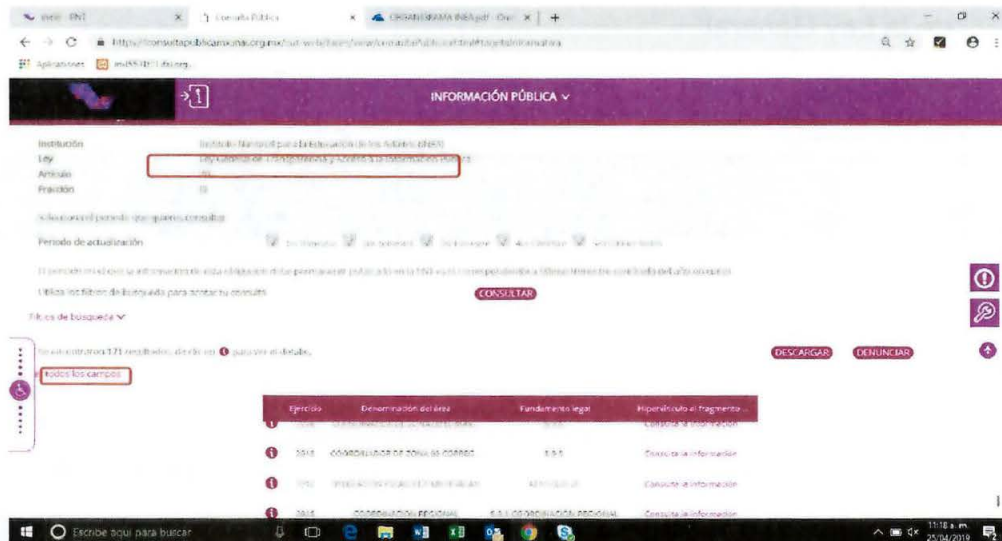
Inicio - PNT | Consulta Pública | ORGANIGRAMA INEA.pdf - Onl... | +

https://consultapublicamx.inai.org.mx/vut-web/faces/view/consultaPublica.xhtml#tarjetaInformativa

Aplicaciones | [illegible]

INFORMACIÓN PÚBLICA

Institución | Instituto Nacional para la Educación de los Adultos (INEA)
Ley | Ley General de Transparencia y Acceso a la Información Pública
Artículo | 70
Fracción | II

Selecciona el periodo que quieres consultar

Periodo de actualización | 1er trimestre | 2do trimestre | 3er trimestre | 4to trimestre | Seleccionar todos

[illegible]

Utiliza los filtros de búsqueda para acotar tu consulta | CONSULTAR

Filtros de búsqueda

Se encontraron 171 resultados, da clic en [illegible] para ver el detalle.

DESCARGAR | DENUNCIAR

Todos los campos

| Ejercicio | Denominación del área | Fundamento legal | Hipervínculo al fragmento ... |
|---|---|---|---|
| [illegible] | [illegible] | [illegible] | Consulta la información |
| 2015 | COORDINADOR DE ZONA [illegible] | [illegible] | Consulta la información |
| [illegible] | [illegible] | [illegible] | Consulta la información |
| 2015 | COORDINACIÓN REGIONAL | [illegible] COORDINACIÓN REGIONAL | Consulta la información |

Escribe aquí para buscar

11:18 a. m.
25/04/2019